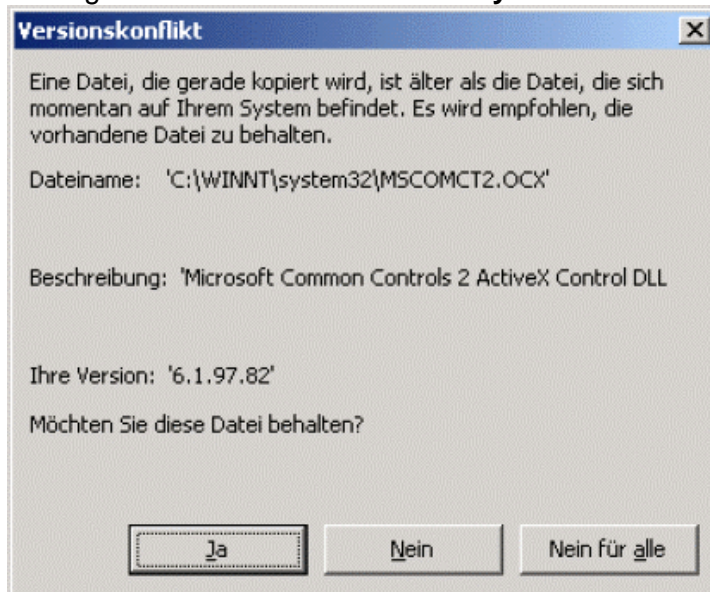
Versionskonflikt

×

Eine Datei, die gerade kopiert wird, ist älter als die Datei, die sich momentan auf Ihrem System befindet. Es wird empfohlen, die vorhandene Datei zu behalten.

Dateiname: 'C:\WINNT\system32\MSCOMCT2.OCX'

Beschreibung: 'Microsoft Common Controls 2 ActiveX Control DLL

Ihre Version: '6.1.97.82'

Möchten Sie diese Datei behalten?

Ja

Nein

Nein für alle